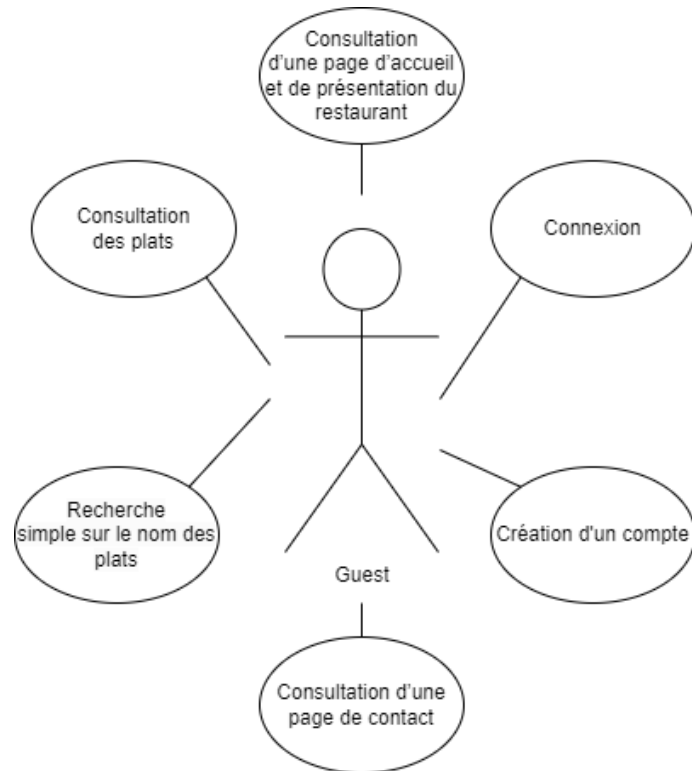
Consultation d'une page d'accueil et de présentation du restaurant

Consultation des plats

Connexion

Recherche simple sur le nom des plats

Création d'un compte

Guest

Consultation d'une page de contact